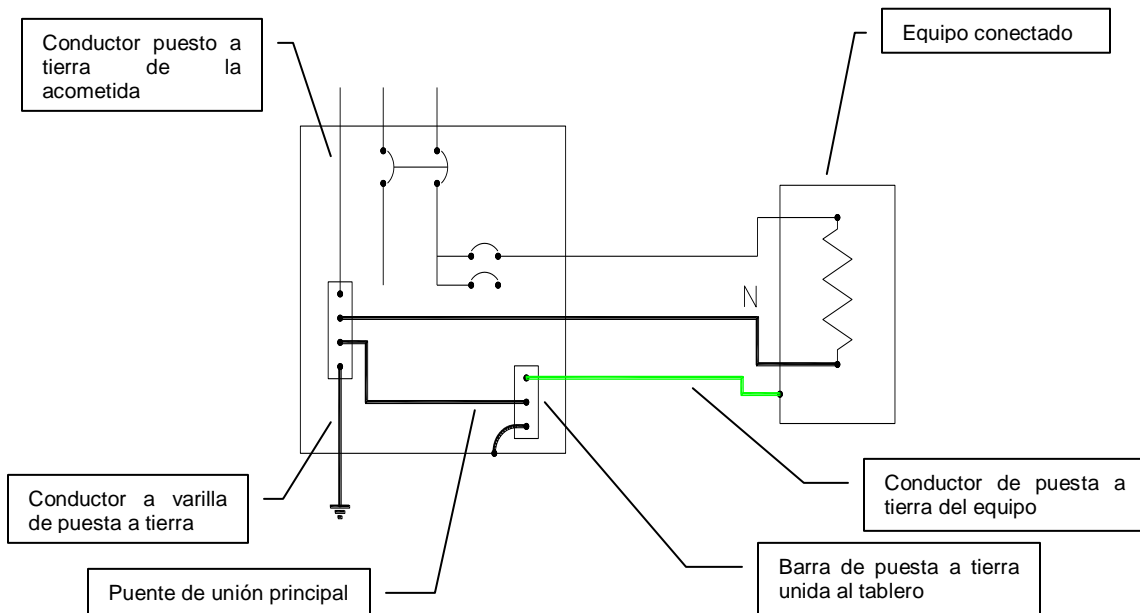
Conductor puesto a tierra de la acometida

Equipo conectado

N

Conductor a varilla de puesta a tierra

Conductor de puesta a tierra del equipo

Barra de puesta a tierra unida al tablero

Puente de unión principal